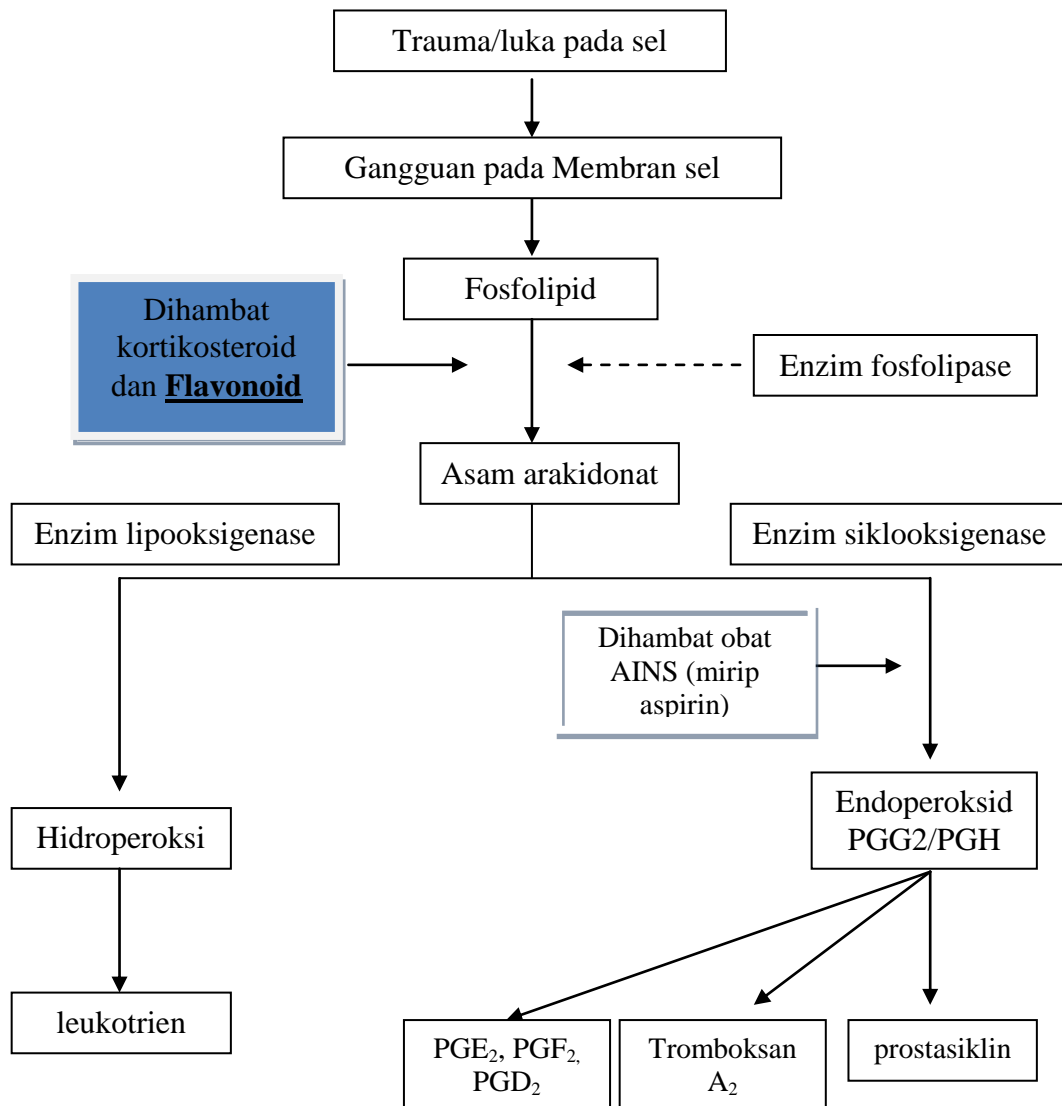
Trauma/luka pada sel

Gangguan pada Membran sel

Fosfolipid

Dihambat kortikosteroid dan **Flavonoid**

Enzim fosfolipase

Asam arakidonat

Enzim lipooksigenase

Enzim siklooksigenase

Dihambat obat AINS (mirip aspirin)

Hidroperoksi

Endoperoksid PGG2/PGH

leukotrien

$PGE_2$, $PGF_2$, $PGD_2$

Tromboksan $A_2$

prostasiklin